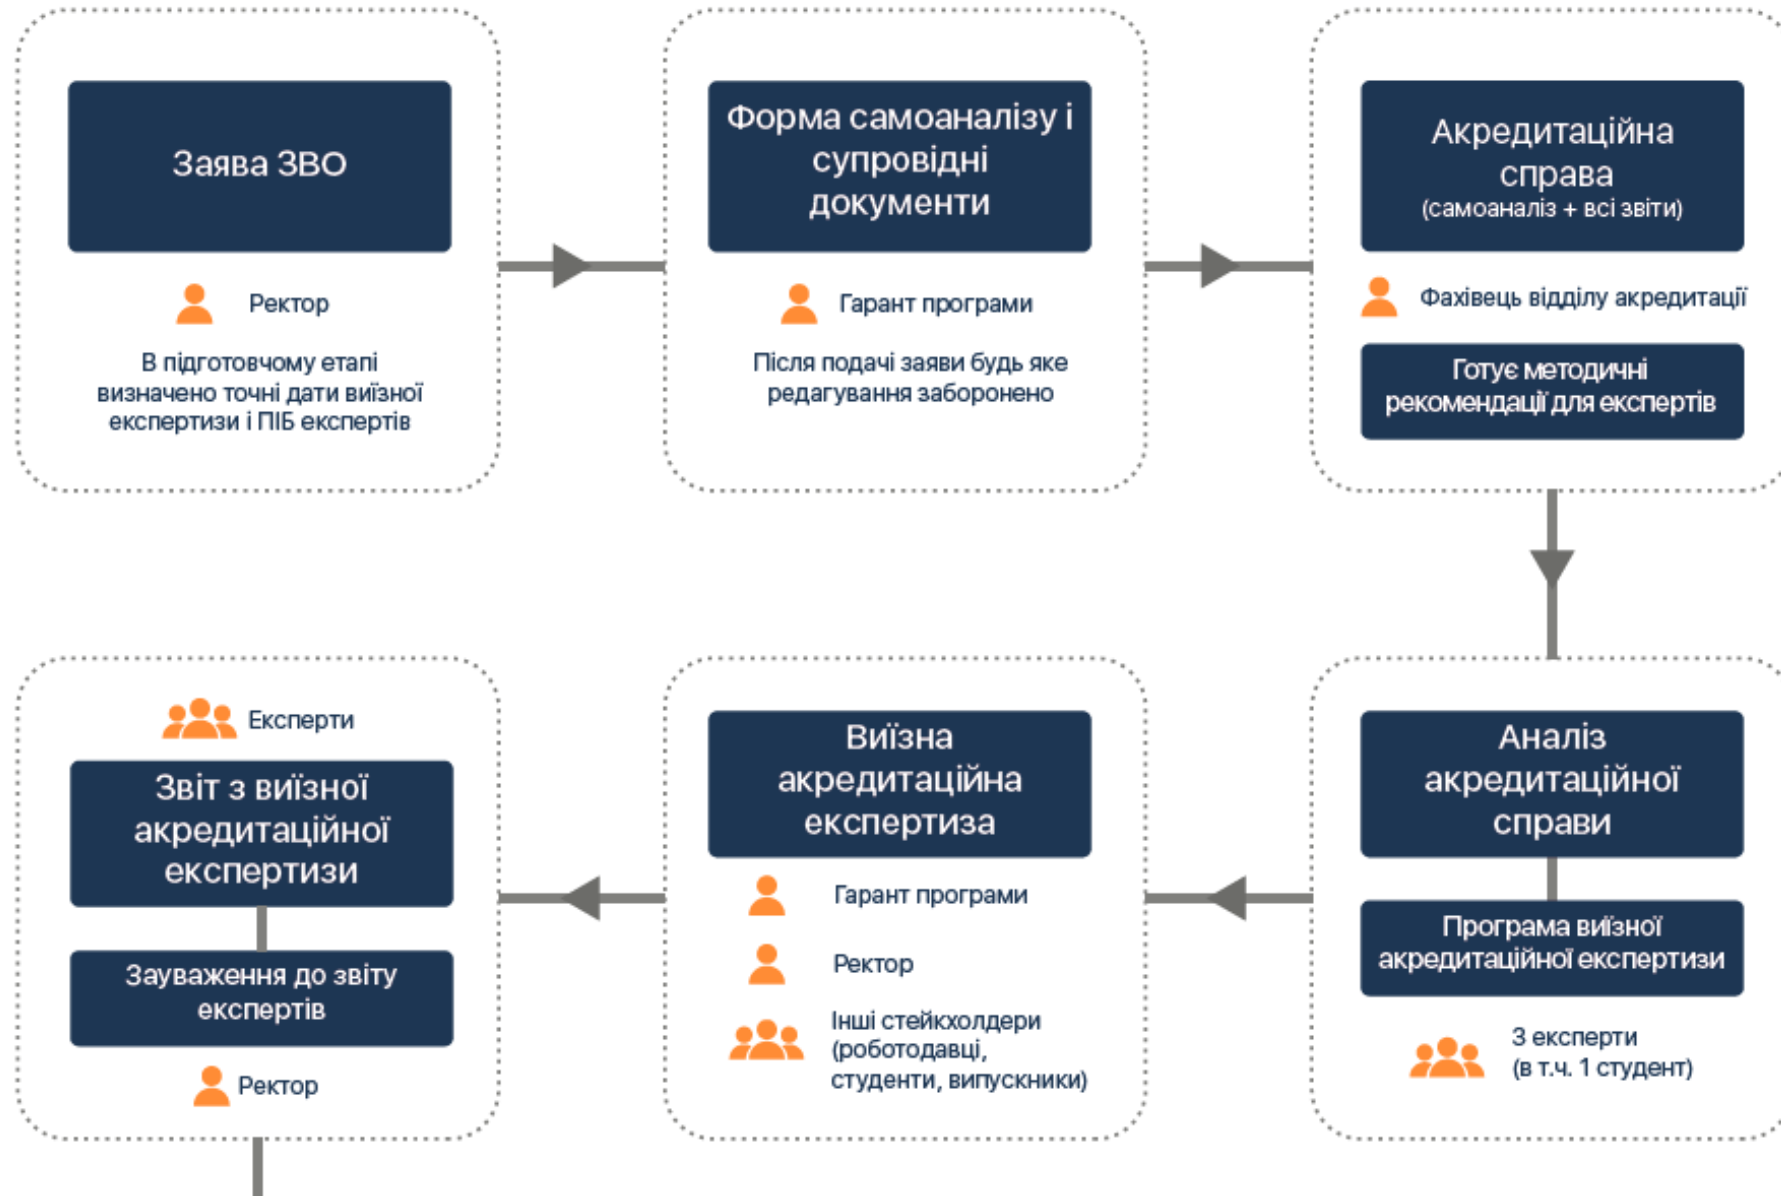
Заява ЗВО

Ректор

В підготовчому етапі визначено точні дати виїзної експертизи і ПІБ експертів

Форма самоаналізу і супровідні документи

Гарант програми

Після подачі заяви будь яке редагування заборонено

Акредитаційна справа
(самоаналіз + всі звіти)

Фахівець відділу акредитації

Готує методичні рекомендації для експертів

Аналіз акредитаційної справи

Програма виїзної акредитаційної експертизи

3 експерти
(в т.ч. 1 студент)

Виїзна акредитаційна експертиза

Гарант програми

Ректор

Інші стейкхолдери (роботодавці, студенти, випускники)

Експерти

Звіт з виїзної акредитаційної експертизи

Зауваження до звіту експертів

Ректор